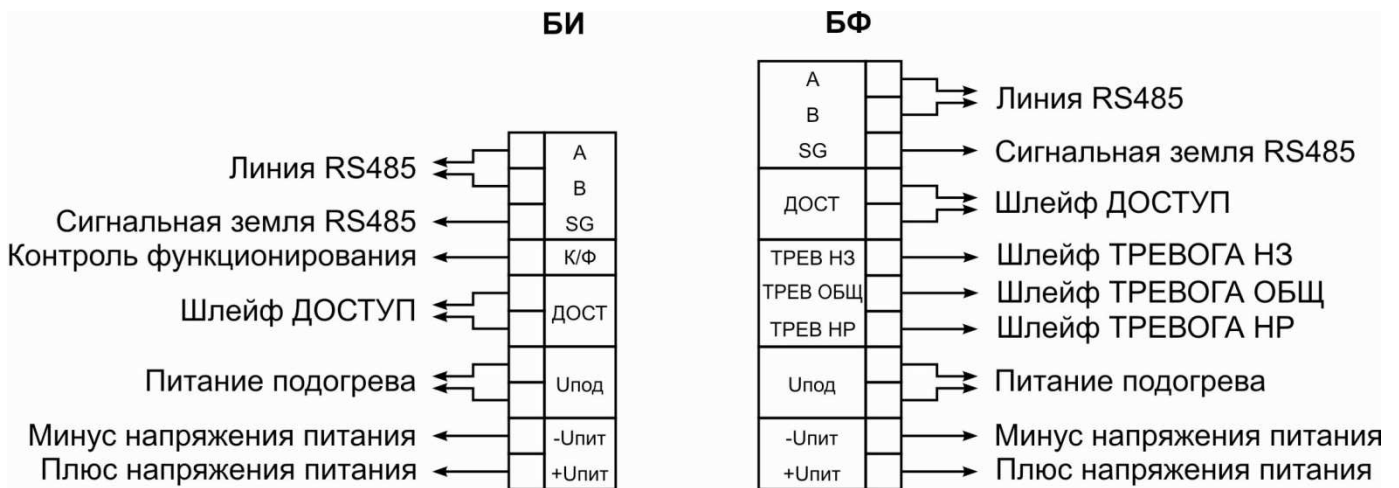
БИ

Линия RS485
Сигнальная земля RS485
Контроль функционирования
Шлейф ДОСТУП
Питание подогрева
Минус напряжения питания
Плюс напряжения питания

A
B
SG
К/Ф
ДОСТ
Uпод
-Uпит
+Uпит

БФ

A
B
SG
ДОСТ
ТРЕВ НЗ
ТРЕВ ОБЩ
ТРЕВ НР
Uпод
-Uпит
+Uпит

Линия RS485
Сигнальная земля RS485
Шлейф ДОСТУП
Шлейф ТРЕВОГА НЗ
Шлейф ТРЕВОГА ОБЩ
Шлейф ТРЕВОГА НР
Питание подогрева
Минус напряжения питания
Плюс напряжения питания